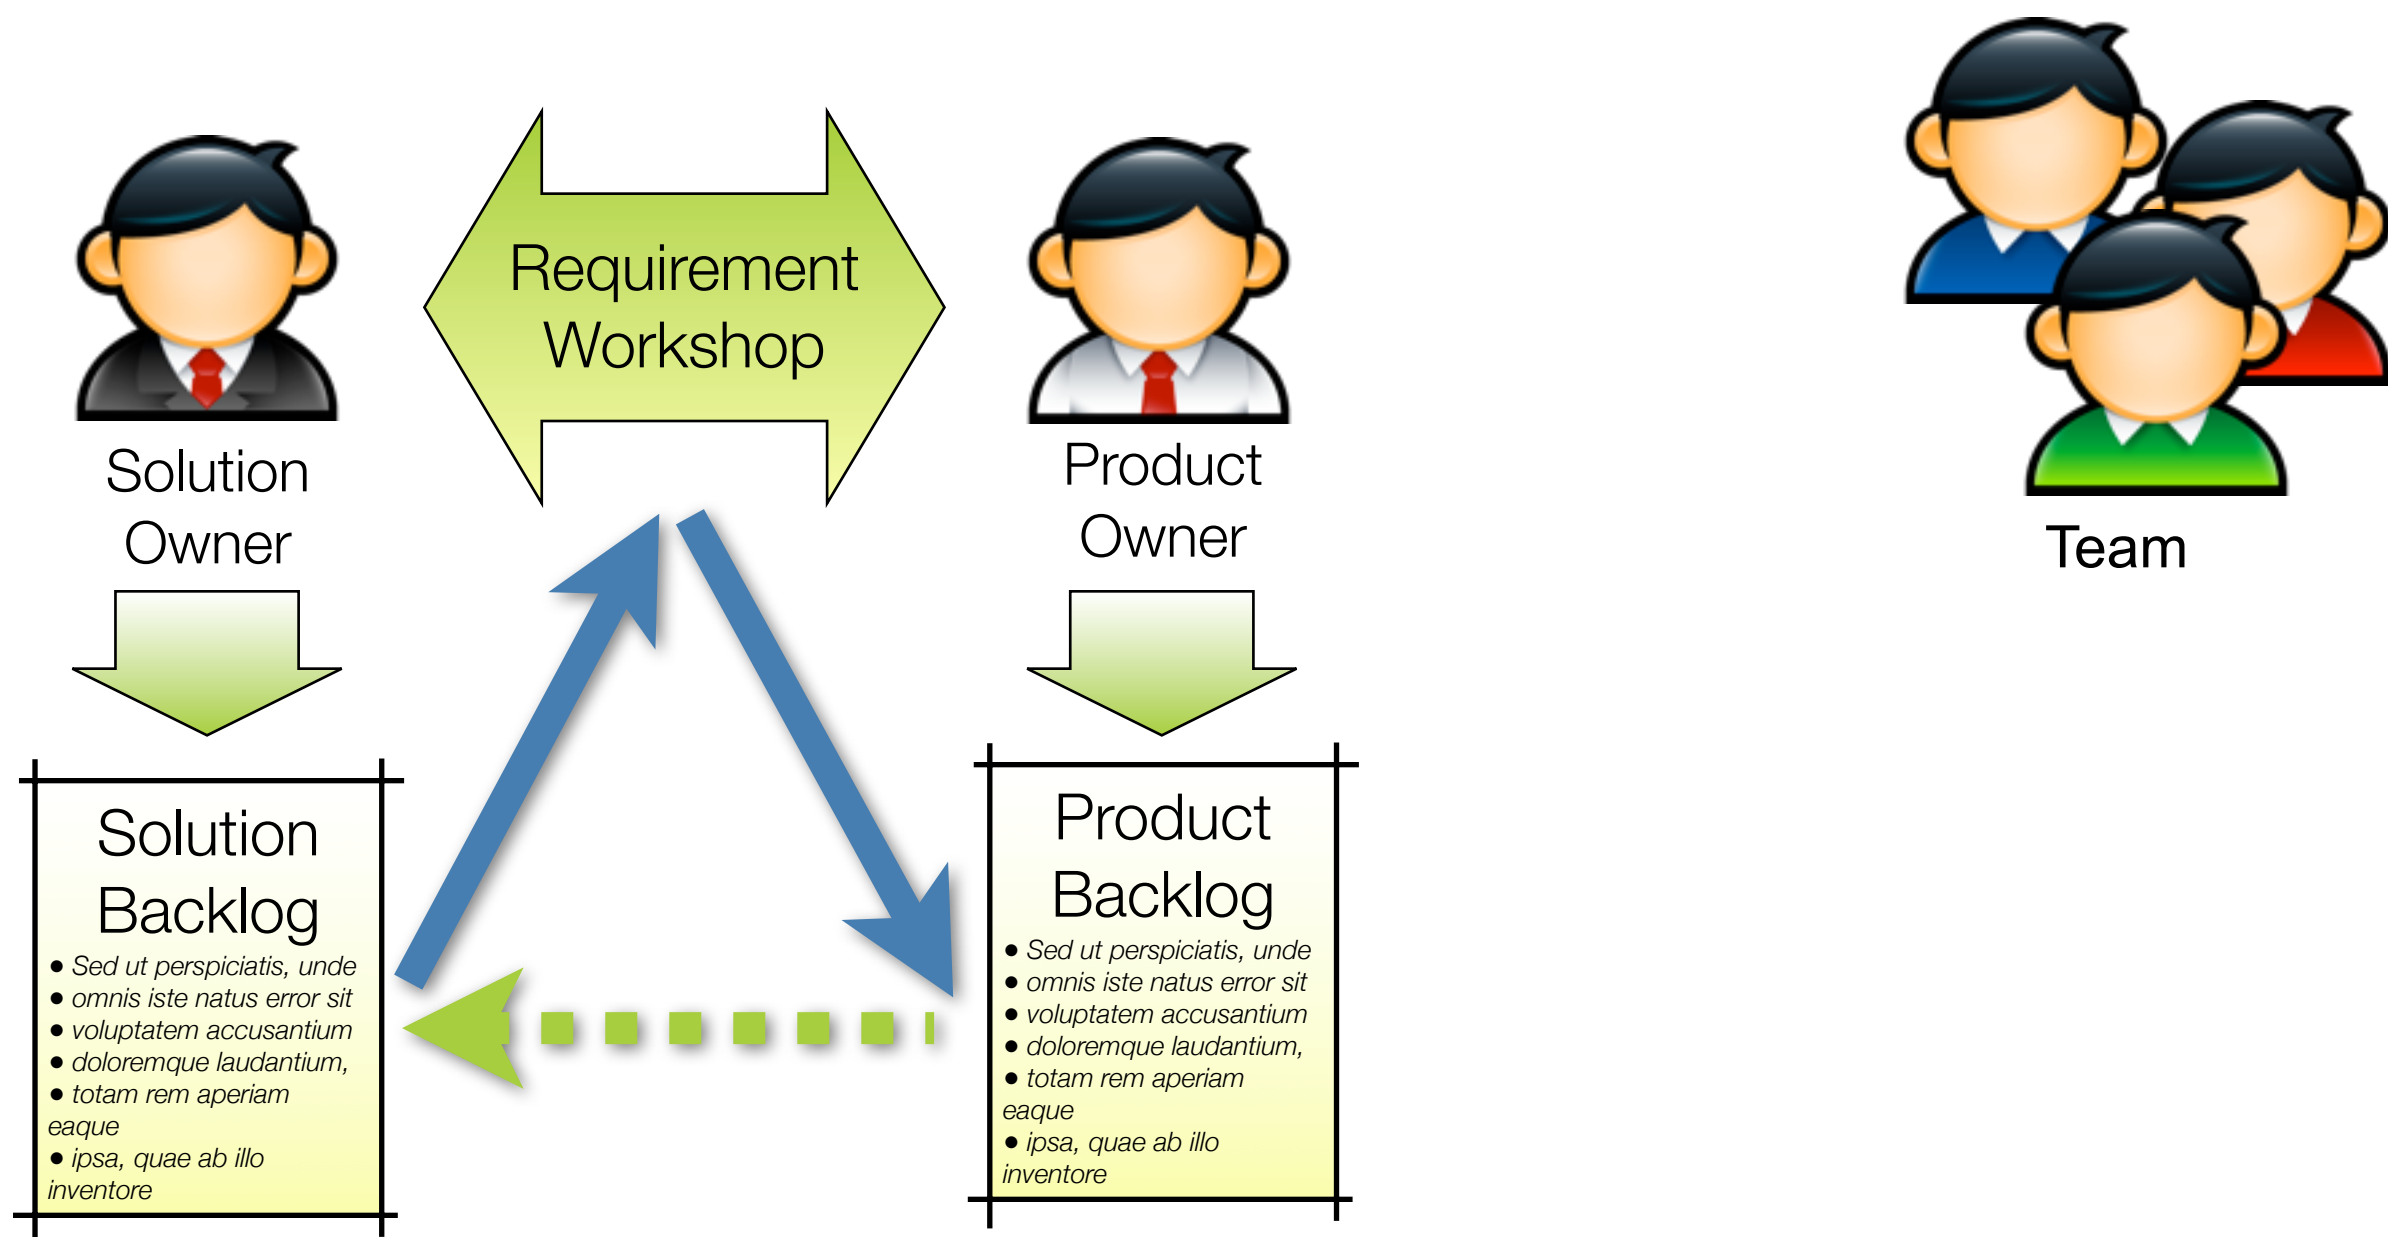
Requirement Workshop

Solution Owner

Product Owner

Team

Solution Backlog

- Sed ut perspiciatis, unde
- omnis iste natus error sit
- voluptatem accusantium
- doloremque laudantium,
- totam rem aperiam eaque
- ipsa, quae ab illo inventore

Product Backlog

- Sed ut perspiciatis, unde
- omnis iste natus error sit
- voluptatem accusantium
- doloremque laudantium,
- totam rem aperiam eaque
- ipsa, quae ab illo inventore